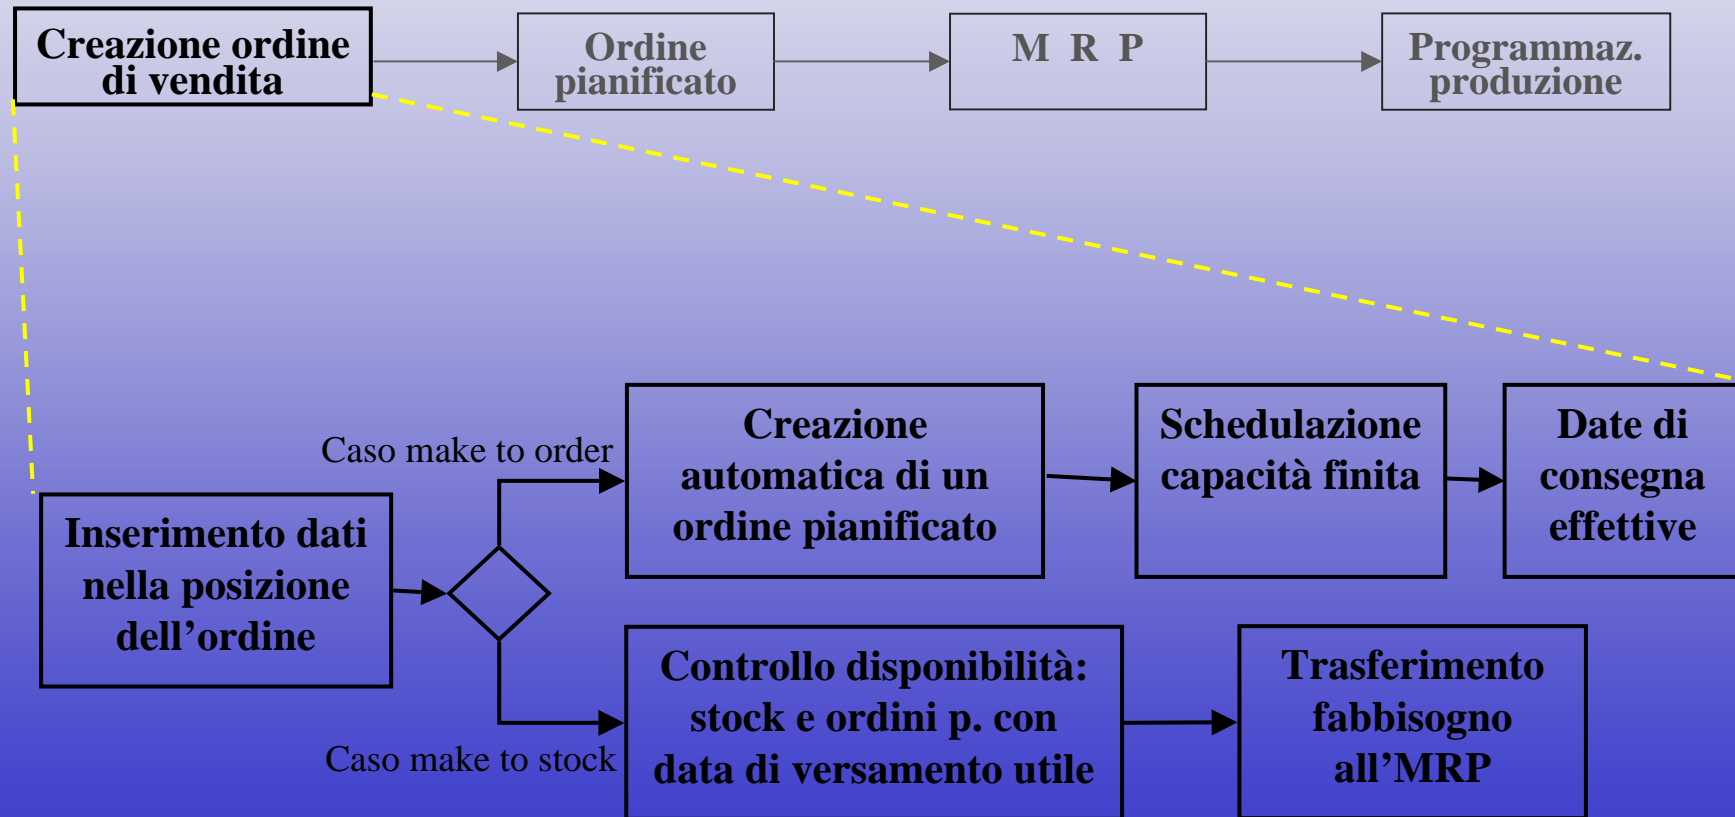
Creazione ordine di vendita

Ordine pianificato

M R P

Programmaz. produzione

Caso make to order

Creazione automatica di un ordine pianificato

Schedulazione capacità finita

Date di consegna effettive

Inserimento dati nella posizione dell'ordine

Controllo disponibilità: stock e ordini p. con data di versamento utile

Trasferimento fabbisogno all'MRP

Caso make to stock